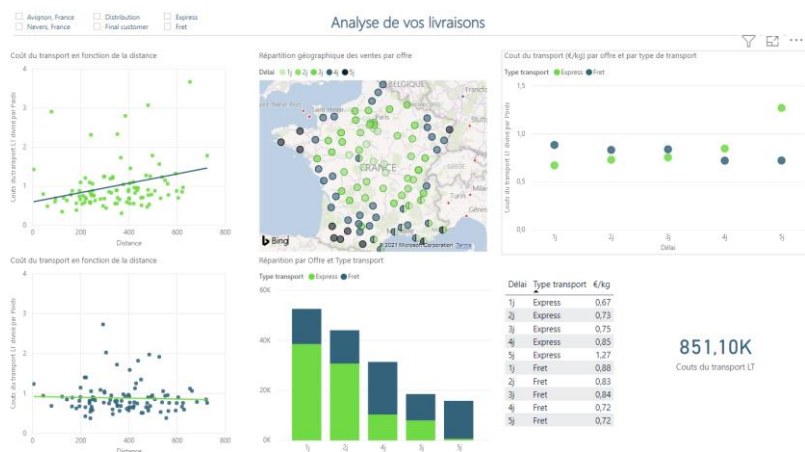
Avignon, France
Nevers, France
Distribution
Final customer
Express
Fret

Analyse de vos livraisons

Coût du transport en fonction de la distance

Couts du transport LT divisé par Poids

4
3
2
1
0

0
200
400
600
800
Distance

Répartition géographique des ventes par offre

Délai 1j 2j 3j 4j 5j

BELGIQUE
FRANCE

Bing
© 2021 Microsoft Corporation Terms

Cout du transport (€/kg) par offre et par type de transport

Type transport Express Fret

Couts du transport LT divisé par Poids

1,0
0,5
0,0

1j
2j
3j
4j
5j
Délai

Coût du transport en fonction de la distance

Couts du transport LT divisé par Poids

3
2
1
0

0
200
400
600
800
Distance

Réparition par Offre et Type transport

Type transport Express Fret

60K
40K
20K
0K

1j
2j
4j
3j
5j

| Délai | Type transport | €/kg |
|---|---|---|
| 1j | Express | 0,67 |
| 2j | Express | 0,73 |
| 3j | Express | 0,75 |
| 4j | Express | 0,85 |
| 5j | Express | 1,27 |
| 1j | Fret | 0,88 |
| 2j | Fret | 0,83 |
| 3j | Fret | 0,84 |
| 4j | Fret | 0,72 |
| 5j | Fret | 0,72 |

851,10K
Couts du transport LT